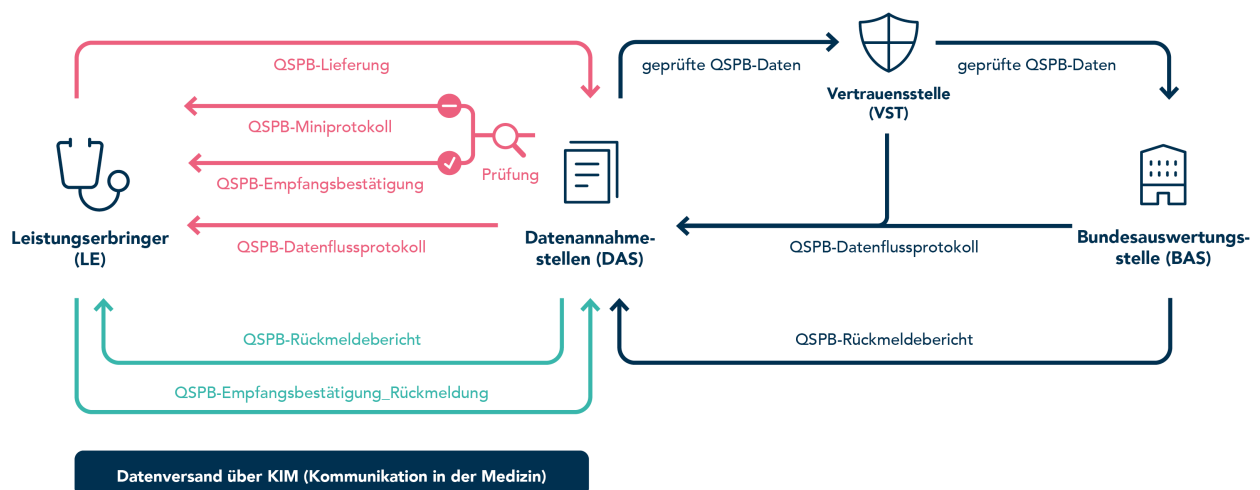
QSPB-Lieferung

QSPB-Miniprotokoll

QSPB-Empfangsbestätigung

Prüfung

QSPB-Datenflussprotokoll

Leistungserbringer (LE)

Datenannahmestellen (DAS)

geprüfte QSPB-Daten

Vertrauensstelle (VST)

geprüfte QSPB-Daten

QSPB-Datenflussprotokoll

Bundesauswertungsstelle (BAS)

QSPB-Rückmeldebericht

QSPB-Empfangsbestätigung_Rückmeldung

QSPB-Rückmeldebericht

Datenversand über KIM (Kommunikation in der Medizin)